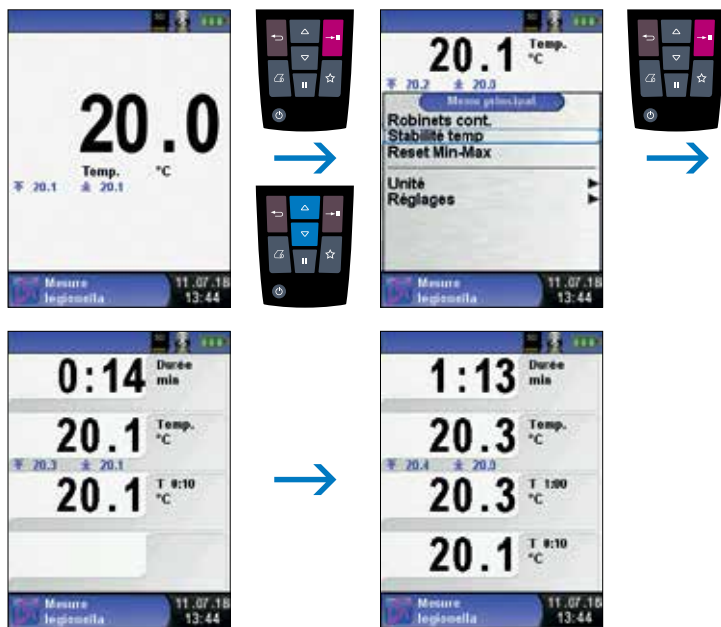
20.0
Temp. °C
20.1 20.1
Mesure legionella
11.07.18 13:44

20.1 Temp. °C
20.2 20.0
Menu principal
Robinets cont.
Stabilité temp
Reset Min-Max
Unité
Réglages
Mesure legionella
11.07.18 13:44

0:14 Durée min
20.1 Temp. °C
20.3 20.1
20.1 T 0:10 °C
Mesure legionella
11.07.18 13:44

1:13 Durée min
20.3 Temp. °C
20.4 20.0
20.3 T 1:00 °C
20.1 T 0:10 °C
Mesure legionella
11.07.18 13:44